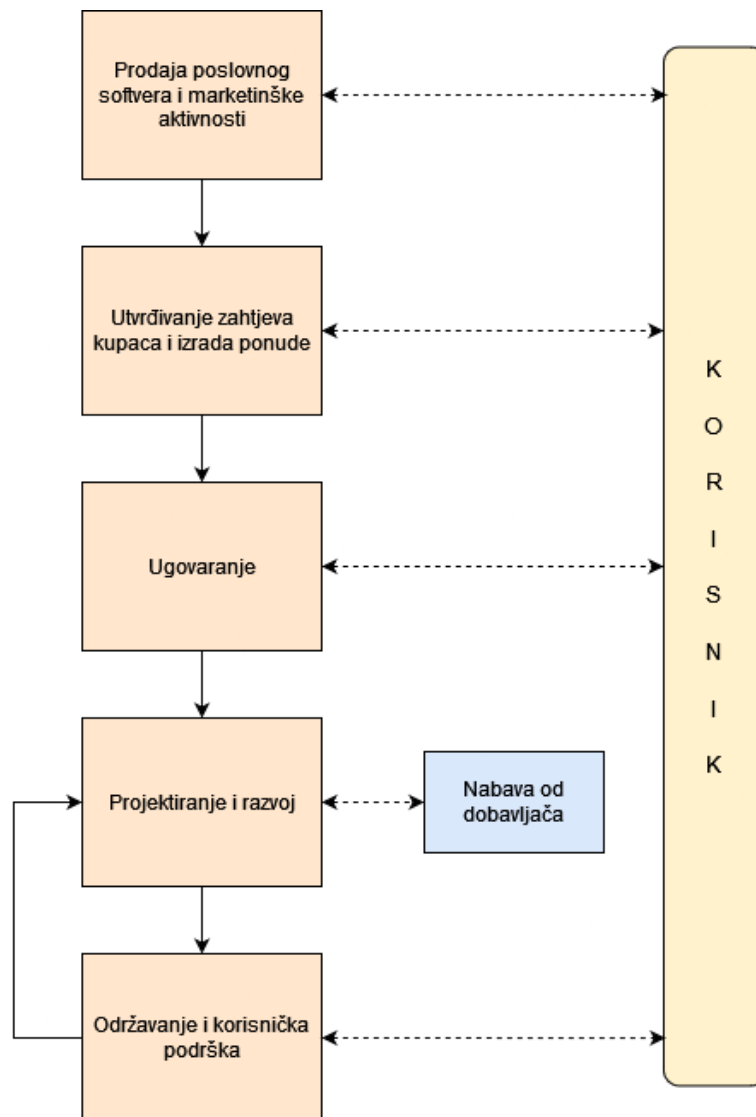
Prodaja poslovnog softvera i marketinške aktivnosti

Utvrđivanje zahtjeva kupaca i izrada ponude

Ugovaranje

Projektiranje i razvoj

Nabava od dobavljača

Održavanje i korisnička podrška

K
O
R
I
S
N
I
K